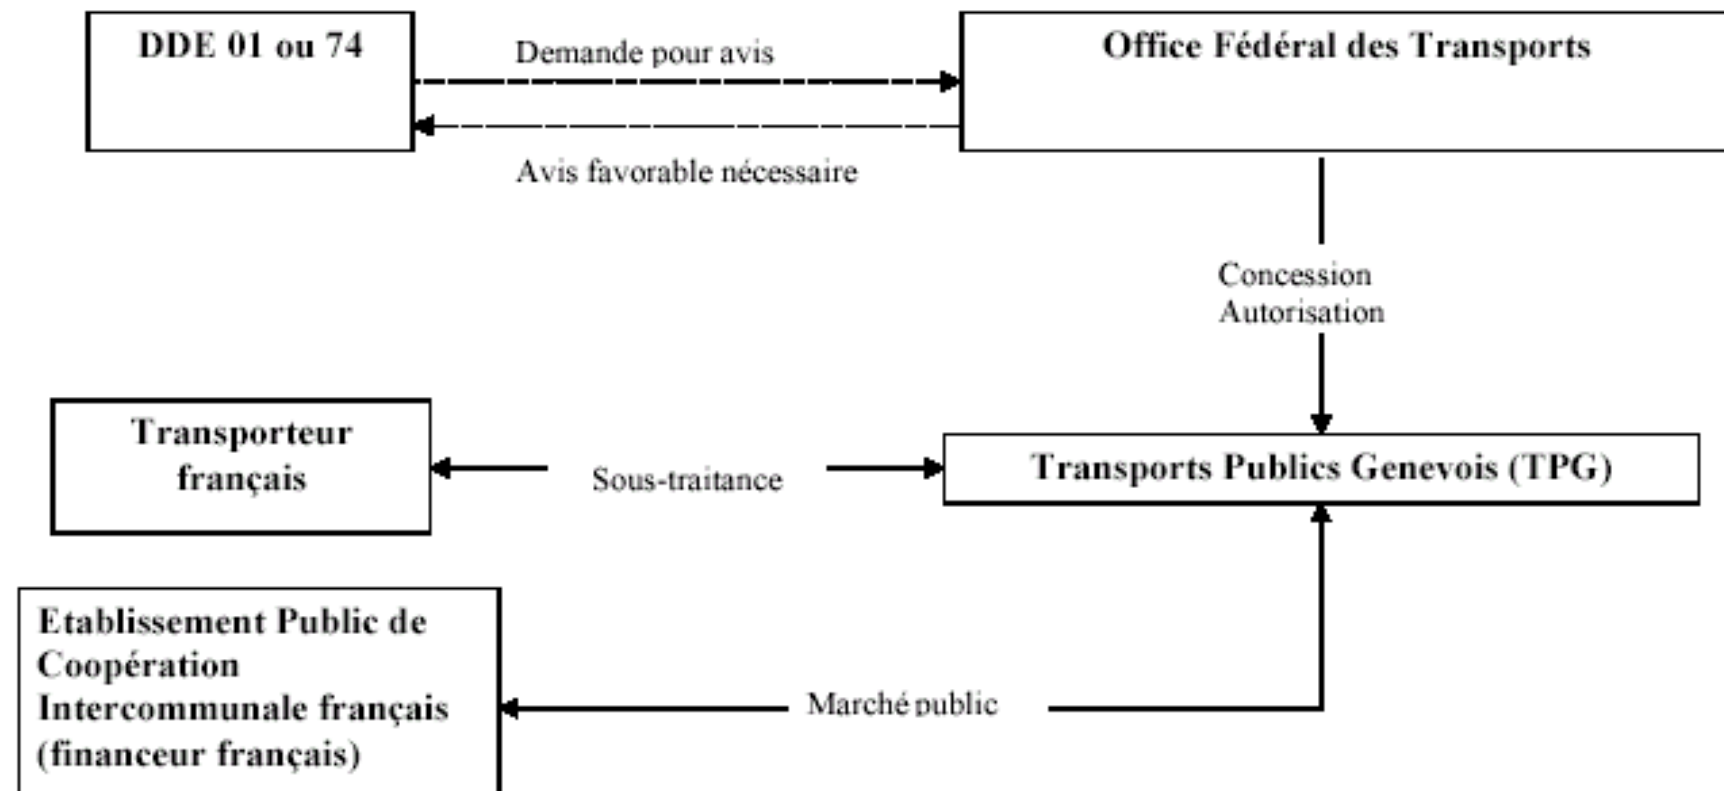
DDE 01 ou 74

Demande pour avis

Office Fédéral des Transports

Avis favorable nécessaire

Concession
Autorisation

Transporteur français

Sous-traitance

Transports Publics Genevois (TPG)

Etablissement Public de Coopération Intercommunale français (financeur français)

Marché public